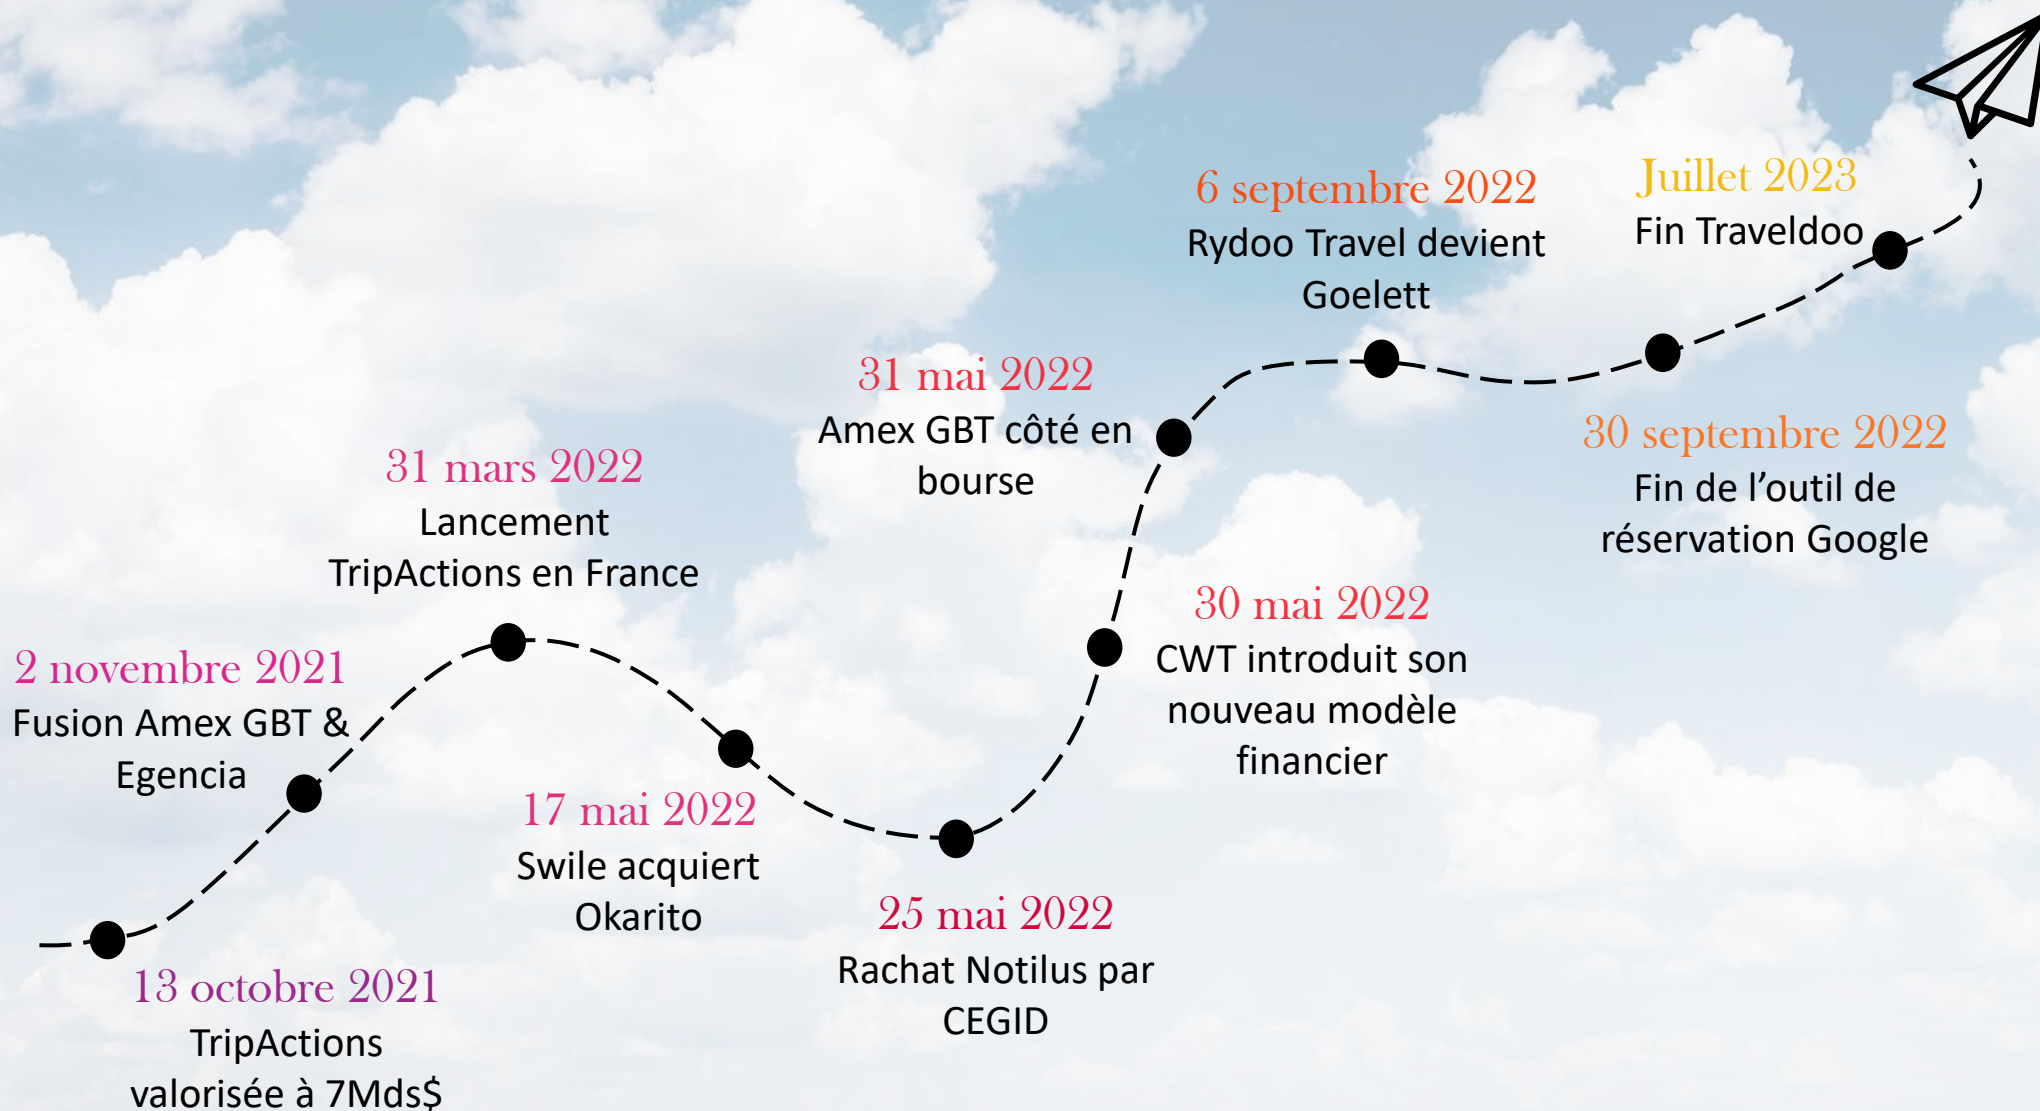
13 octobre 2021
TripActions valorisée à 7Mds$

2 novembre 2021
Fusion Amex GBT & Egencia

31 mars 2022
Lancement TripActions en France

17 mai 2022
Swile acquiert Okarito

25 mai 2022
Rachat Notilus par CEGID

30 mai 2022
CWT introduit son nouveau modèle financier

31 mai 2022
Amex GBT côté en bourse

6 septembre 2022
Rydoo Travel devient Goelett

30 septembre 2022
Fin de l'outil de réservation Google

Juillet 2023
Fin Traveldoo